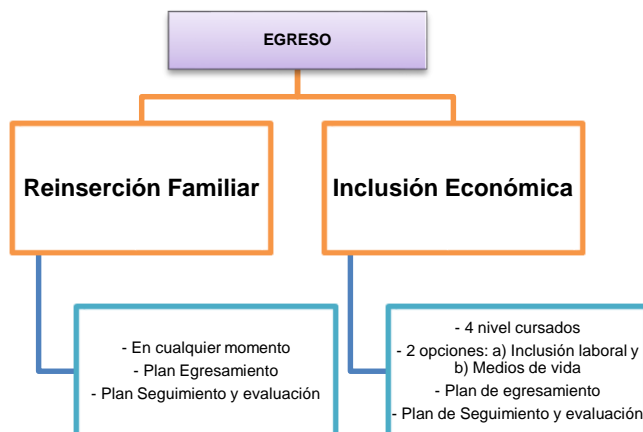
EGRESO

Reinserción Familiar

- En cualquier momento
- Plan Egresamiento
- Plan Seguimiento y evaluación

Inclusión Económica

- 4 nivel cursados
- 2 opciones: a) Inclusión laboral y b) Medios de vida
- Plan de egresamiento
- Plan de Seguimiento y evaluación